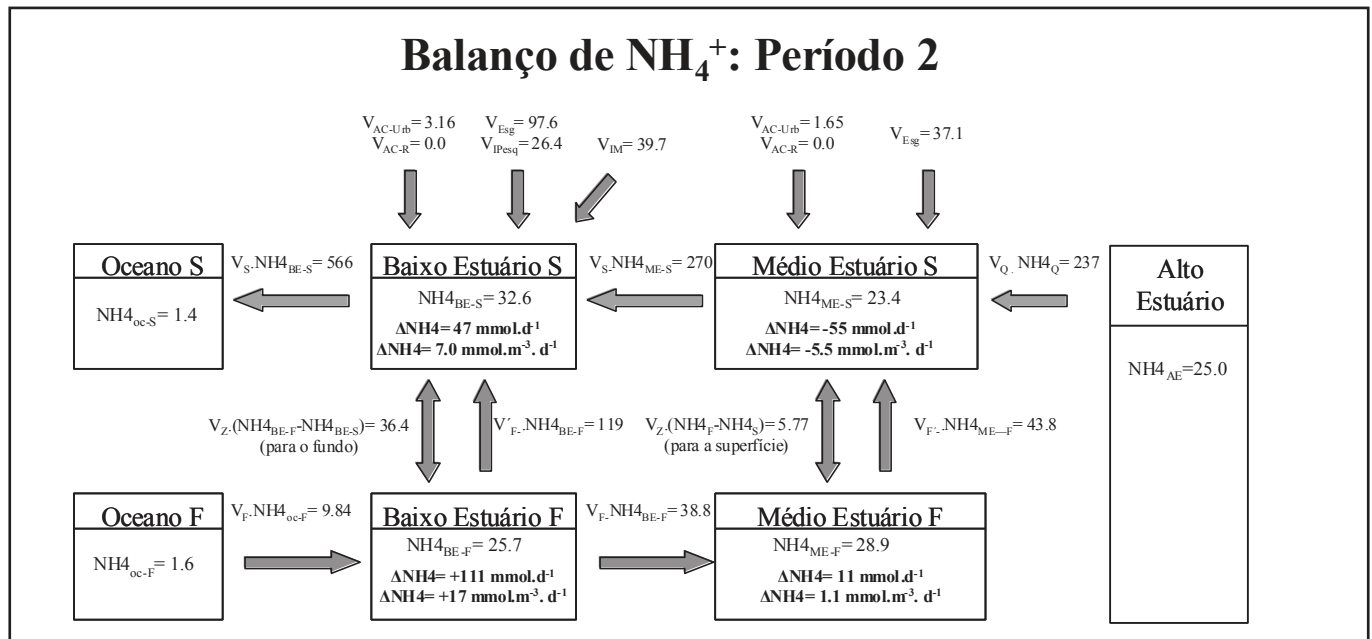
Balanço de $NH_4^+$: Período 2

$V_{AC-Urb}$= 3.16
$V_{AC-R}$= 0.0

$V_{Esg}$= 97.6
$V_{IPesq}$= 26.4

$V_{IM}$= 39.7

$V_{AC-Urb}$= 1.65
$V_{AC-R}$= 0.0

$V_{Esg}$= 37.1

Oceano S

$NH4_{oc-S}$= 1.4

$V_S.NH4_{BE-S}$= 566

Baixo Estuário S

$NH4_{BE-S}$= 32.6

ΔNH4= 47 mmol.d$^{-1}$
ΔNH4= 7.0 mmol.m$^{-3}$. d$^{-1}$

$V_S.NH4_{ME-S}$= 270

Médio Estuário S

$NH4_{ME-S}$= 23.4

ΔNH4= -55 mmol.d$^{-1}$
ΔNH4= -5.5 mmol.m$^{-3}$. d$^{-1}$

$V_Q$. $NH4_Q$= 237

Alto Estuário

$NH4_{AE}$=25.0

$V_Z$.($NH4_{BE-F}$-$NH4_{BE-S}$)= 36.4
(para o fundo)

$V'_{F}$.$NH4_{BE-F}$= 119

$V_Z$.($NH4_F$-$NH4_S$)= 5.77
(para a superfície)

$V_{F'}$.$NH4_{ME-F}$= 43.8

Oceano F

$NH4_{oc-F}$= 1.6

$V_F.NH4_{oc-F}$= 9.84

Baixo Estuário F

$NH4_{BE-F}$= 25.7

ΔNH4= +111 mmol.d$^{-1}$
ΔNH4= +17 mmol.m$^{-3}$. d$^{-1}$

$V_F.NH4_{BE-F}$= 38.8

Médio Estuário F

$NH4_{ME-F}$= 28.9

ΔNH4= 11 mmol.d$^{-1}$
ΔNH4= 1.1 mmol.m$^{-3}$. d$^{-1}$